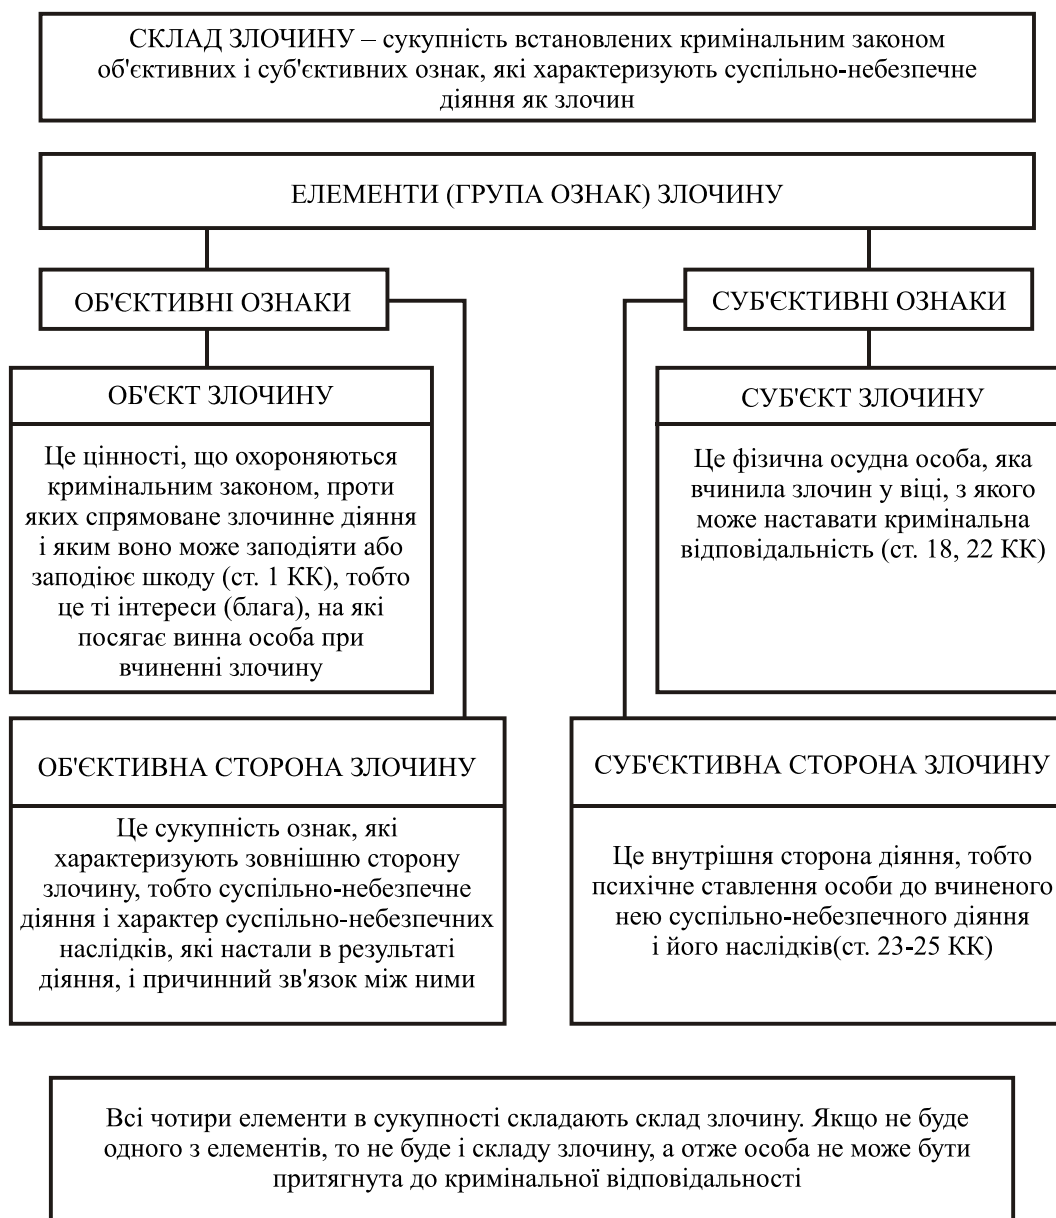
СКЛАД ЗЛОЧИНУ – сукупність встановлених кримінальним законом об'єктивних і суб'єктивних ознак, які характеризують суспільно-небезпечне діяння як злочин

ЕЛЕМЕНТИ (ГРУПА ОЗНАК) ЗЛОЧИНУ

ОБ'ЄКТИВНІ ОЗНАКИ

СУБ'ЄКТИВНІ ОЗНАКИ

ОБ'ЄКТ ЗЛОЧИНУ

Це цінності, що охороняються кримінальним законом, проти яких спрямоване злочинне діяння і яким воно може заподіяти або заподіює шкоду (ст. 1 КК), тобто це ті інтереси (блага), на які посягає винна особа при вчиненні злочину

СУБ'ЄКТ ЗЛОЧИНУ

Це фізична осудна особа, яка вчинила злочин у віці, з якого може наставати кримінальна відповідальність (ст. 18, 22 КК)

ОБ'ЄКТИВНА СТОРОНА ЗЛОЧИНУ

Це сукупність ознак, які характеризують зовнішню сторону злочину, тобто суспільно-небезпечне діяння і характер суспільно-небезпечних наслідків, які настали в результаті діяння, і причинний зв'язок між ними

СУБ'ЄКТИВНА СТОРОНА ЗЛОЧИНУ

Це внутрішня сторона діяння, тобто психічне ставлення особи до вчиненого нею суспільно-небезпечного діяння і його наслідків(ст. 23-25 КК)

Всі чотири елементи в сукупності складають склад злочину. Якщо не буде одного з елементів, то не буде і складу злочину, а отже особа не може бути притягнута до кримінальної відповідальності